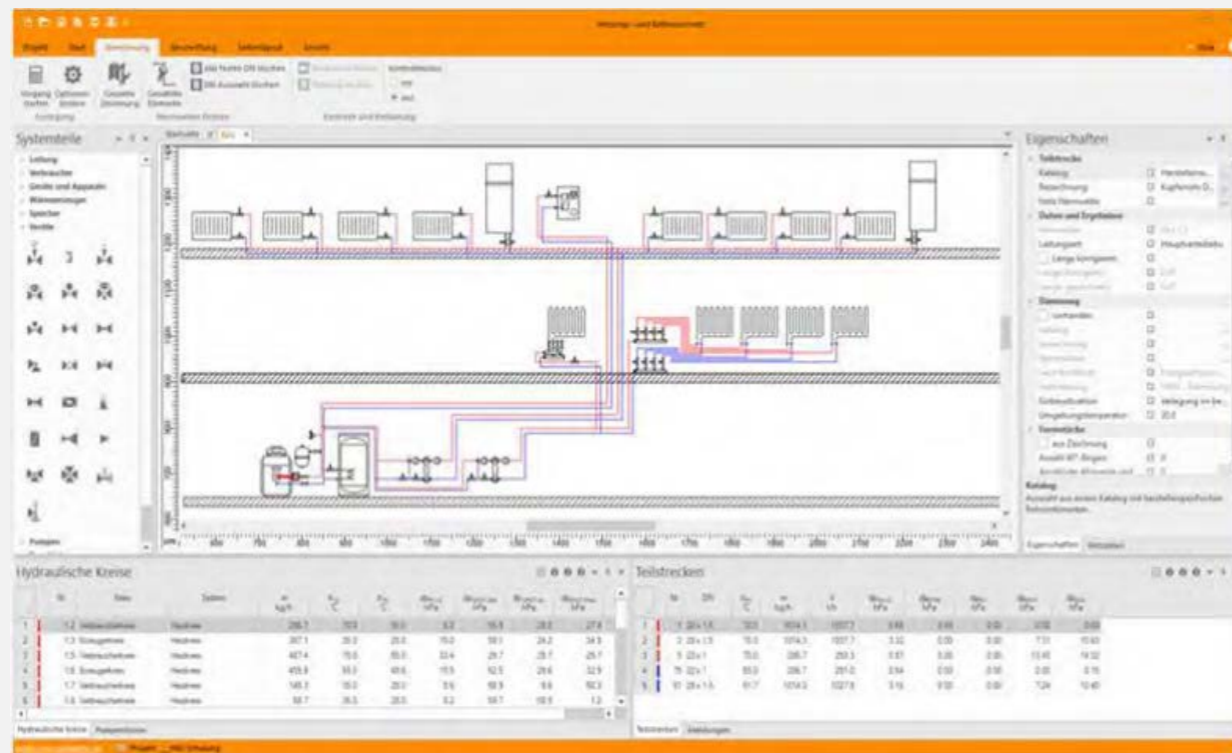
Systemteile

Leitung
Verbraucher
Geräte und Apparate
Wärmeerzeuger
Speicher
Ventile

Pumpen

Eigenschaften

Teilstrecke
Katalog
Bezeichnung
Feste Nennweite

Daten und Ergebnisse
Leitungsart
Länge korrigieren

Dämmung
vorhanden
Einbausituation
Umgebungstemperatur

Formstücke
aus Zeichnung

Katalog

Hydraulische Kreise

| | Nr. | Name | System |
|---|---|---|---|
| 1 | 1.2 | Verbraucherkreis | Heizkreis |
| 2 | 1.3 | Erzeugerkreis | Heizkreis |
| 3 | 1.5 | Verbraucherkreis | Heizkreis |
| 4 | 1.6 | Erzeugerkreis | Heizkreis |
| 5 | 1.7 | Verbraucherkreis | Heizkreis |
| 6 | 1.8 | Verbraucherkreis | Heizkreis |

Hydraulische Kreise

Teilstrecken

Teilstrecken